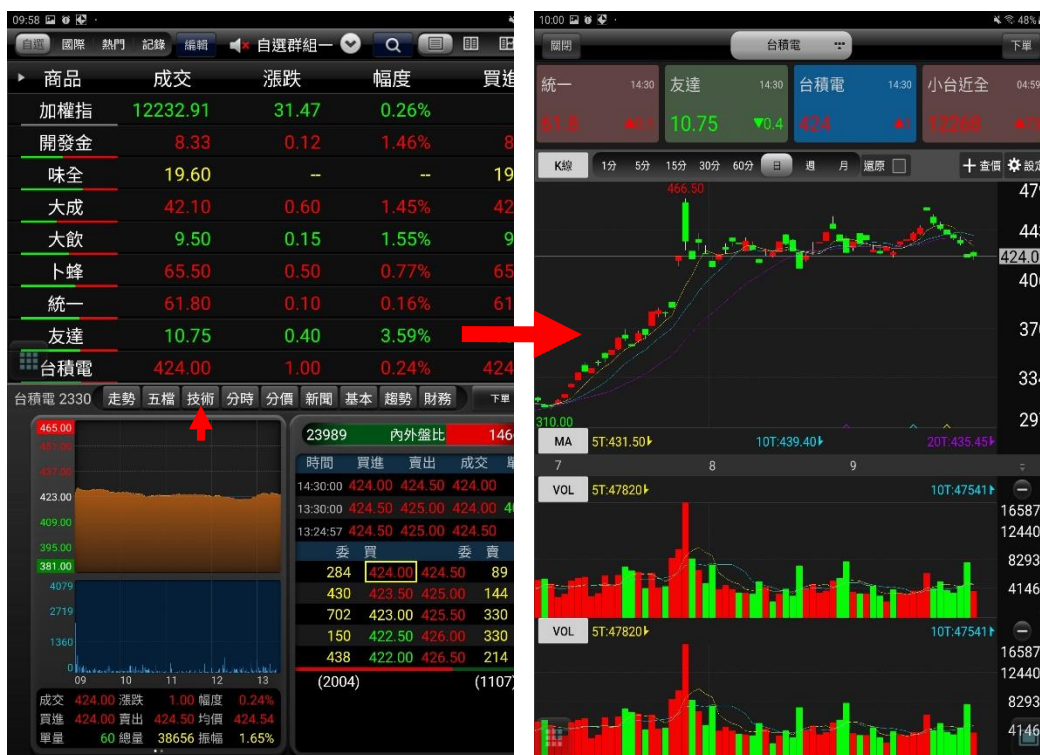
09:58

自選 國際 熱門 記錄 編輯 自選群組一 Q

| 商品 | 成交 | 漲跌 | 幅度 | 買進 |
|---|---|---|---|---|
| 加權指 | 12232.91 | 31.47 | 0.26% | |
| 開發金 | 8.33 | 0.12 | 1.46% | 8 |
| 味全 | 19.60 | -- | -- | 19 |
| 大成 | 42.10 | 0.60 | 1.45% | 42 |
| 大飲 | 9.50 | 0.15 | 1.55% | 9 |
| 卜蜂 | 65.50 | 0.50 | 0.77% | 65 |
| 統一 | 61.80 | 0.10 | 0.16% | 61 |
| 友達 | 10.75 | 0.40 | 3.59% | |
| 台積電 | 424.00 | 1.00 | 0.24% | 424 |

台積電 2330 走勢 五檔 技術 分時 分價 新聞 基本 趨勢 財務 下單

465.00
423.00
409.00
395.00
381.00
4079
2719
1360
0
09 10 11 12 13

23989 內外盤比 146

| 時間 | 買進 | 賣出 | 成交 | 單 |
|---|---|---|---|---|
| 14:30:00 | 424.00 | 424.50 | 424.00 | |
| 13:30:00 | 424.50 | 425.00 | 424.00 | 4 |
| 13:24:57 | 424.50 | 425.00 | 424.50 | |

| 委 | 買 | | 委 | 賣 |
|---|---|---|---|---|
| 284 | 424.00 | 424.50 | 89 | |
| 430 | 423.50 | 425.00 | 144 | |
| 702 | 423.00 | 425.50 | 330 | |
| 150 | 422.50 | 426.00 | 330 | |
| 438 | 422.00 | 426.50 | 214 | |
| (2004) | | | (1107) | |

成交 424.00 漲跌 1.00 幅度 0.24%
買進 424.00 賣出 424.50 均價 424.54
單量 60 總量 38656 振幅 1.65%

10:00 48%
關閉 台積電 下單
統一 14:30 61.8 友達 14:30 10.75 ▼0.4 台積電 14:30 424 小台近全 04:59 12268
K線 1分 5分 15分 30分 60分 日 週 月 還原 十查價 設定
466.50
47
44
424.0
40
37
33
29
310.00
MA 5T:431.50 10T:439.40 20T:435.45
7 8 9
VOL 5T:47820 10T:47541
16587
12440
8293
4146
VOL 5T:47820 10T:47541
16587
12440
8293
4146